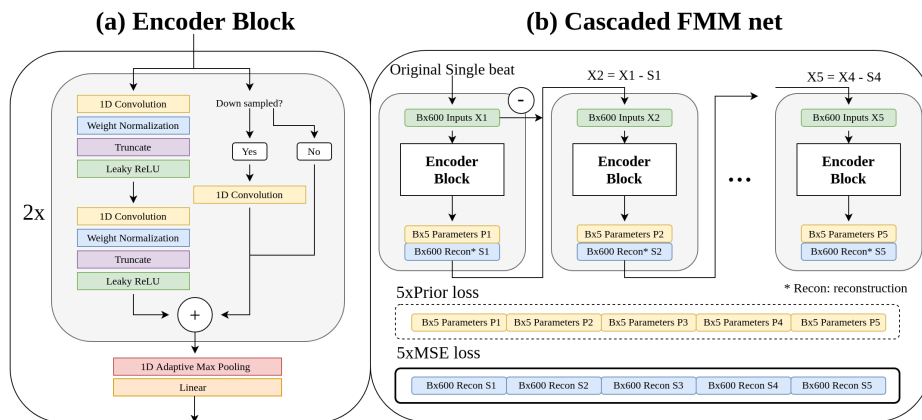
(a) Encoder Block

2x

1D Convolution
Weight Normalization
Truncate
Leaky ReLU
1D Convolution
Weight Normalization
Truncate
Leaky ReLU

Down sampled?
Yes
No
1D Convolution

+

1D Adaptive Max Pooling
Linear

(b) Cascaded FMM net

Original Single beat
-
Bx600 Inputs X1
Encoder Block
Bx5 Parameters P1
Bx600 Recon* S1

X2 = X1 - S1
Bx600 Inputs X2
Encoder Block
Bx5 Parameters P2
Bx600 Recon* S2

• • •

X5 = X4 - S4
Bx600 Inputs X5
Encoder Block
Bx5 Parameters P5
Bx600 Recon* S5

* Recon: reconstruction

5xPrior loss

| Bx5 Parameters P1 | Bx5 Parameters P2 | Bx5 Parameters P3 | Bx5 Parameters P4 | Bx5 Parameters P5 |
|---|---|---|---|---|

5xMSE loss

| Bx600 Recon S1 | Bx600 Recon S2 | Bx600 Recon S3 | Bx600 Recon S4 | Bx600 Recon S5 |
|---|---|---|---|---|